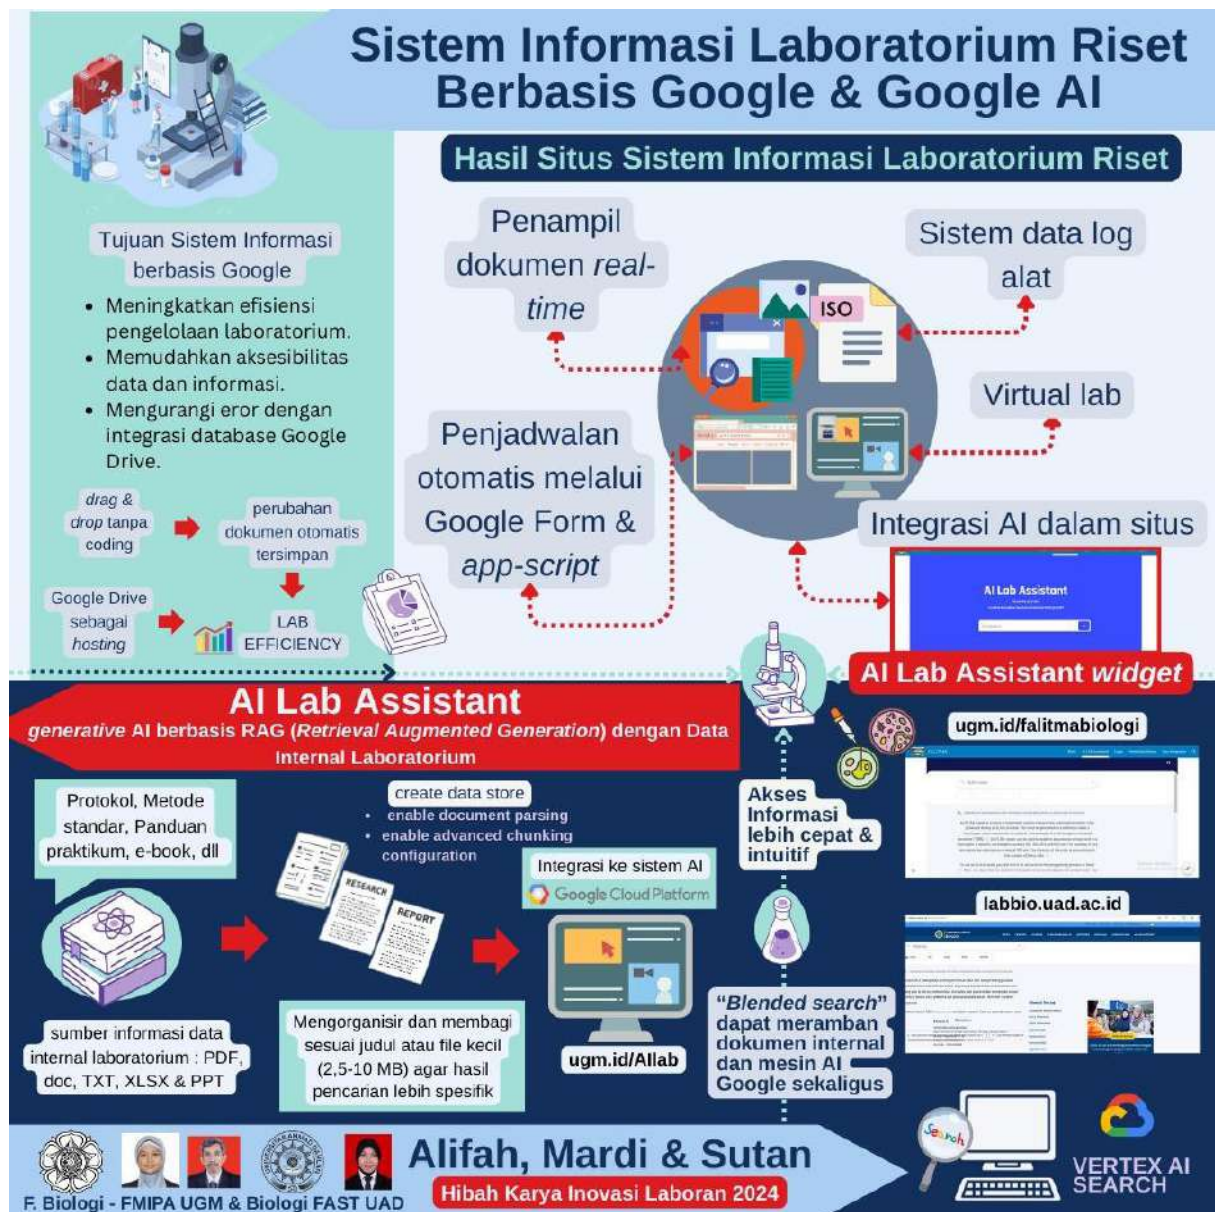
Sistem Informasi Laboratorium Riset Berbasis Google & Google AI

Hasil Situs Sistem Informasi Laboratorium Riset

Tujuan Sistem Informasi berbasis Google

- Meningkatkan efisiensi pengelolaan laboratorium.
- Memudahkan aksesibilitas data dan informasi.
- Mengurangi eror dengan integrasi database Google Drive.

drag & drop tanpa coding

perubahan dokumen otomatis tersimpan

Google Drive sebagai hosting

LAB EFFICIENCY

Penampil dokumen real-time

Sistem data log alat

ISO

Virtual lab

Penjadwalan otomatis melalui Google Form & app-script

Integrasi AI dalam situs

AI Lab Assistant

AI Lab Assistant widget

AI Lab Assistant

generative AI berbasis RAG (Retrieval Augmented Generation) dengan Data Internal Laboratorium

Protokol, Metode standar, Panduan praktikum, e-book, dll

create data store
- enable document parsing
- enable advanced chunking configuration

RESEARCH

REPORT

Integrasi ke sistem AI

Google Cloud Platform

Akses Informasi lebih cepat & intuitif

ugm.id/falitmabiologi

labbio.uad.ac.id

sumber informasi data internal laboratorium : PDF, doc, TXT, XLSX & PPT

Mengorganisir dan membagi sesuai judul atau file kecil (2,5-10 MB) agar hasil pencarian lebih spesifik

ugm.id/AIlab

"Blended search" dapat meramban dokumen internal dan mesin AI Google sekaligus

Alifah, Mardi & Sutan

Hibah Karya Inovasi Laboran 2024

F. Biologi - FMIPA UGM & Biologi FAST UAD

Search

VERTEX AI SEARCH